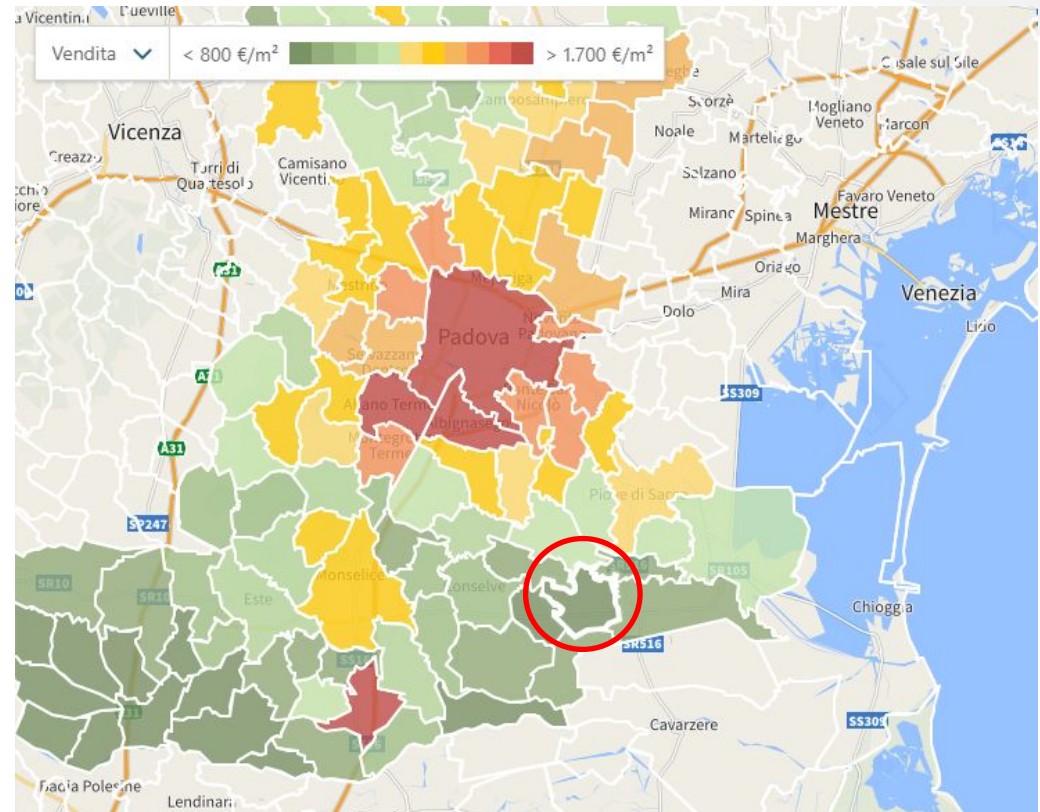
a Vicentina Dueville

Vendita < 800 €/m² > 1.700 €/m²

Vicenza
Creazzo
Torri di Quartesolo
Camisano Vicentino
Camposampiero
Scorzè
Noale
Martellago
Mogliano Veneto
Marcon
Casale sul Sile
Salzano
Mirano
Spinea
Favaro Veneto
Mestre
Marghera
Oriago
Mira
Dolo
Venezia
Lido
Padova
Mestrino
Vigodarzere
Noventa Padovana
Selvazzano Dentro
Abano Terme
Albignasego
Saonara
Sant'Angelo
Montegrotto Terme
Piove di Sacco
Monselice
Este
Conselve
Chioggia
Cavarzere
Badia Polesine
Lendinara
A31
A4
SP247
SR10
SR516
SR105
SS16
SS309
SS309